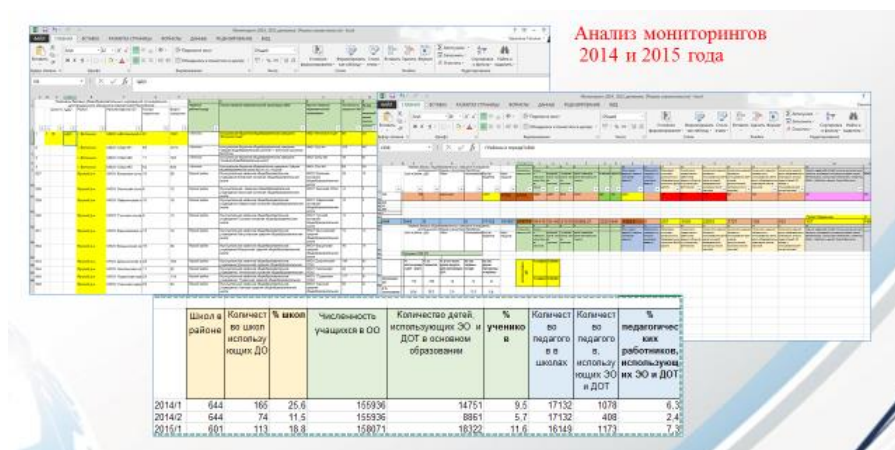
Анализ мониторингов 2014 и 2015 года

|  | Школ в районе | Количество школ использующих ДО | % школ | Численность учащихся в ОО | Количество детей, использующих ЭО и ДОТ в основном образовании | % учеников | Количество педагогов в школах | Количество педагогов, использующих ЭО и ДОТ | % педагогических работников, использующих ЭО и ДОТ |
|---|---|---|---|---|---|---|---|---|---|
| 2014/1 | 644 | 165 | 25.6 | 155936 | 14751 | 9.5 | 17132 | 1078 | 6.3 |
| 2014/2 | 644 | 74 | 11.5 | 155936 | 8861 | 5.7 | 17132 | 408 | 2.4 |
| 2015/1 | 601 | 113 | 18.8 | 158071 | 18322 | 11.6 | 16149 | 1173 | 7.3 |